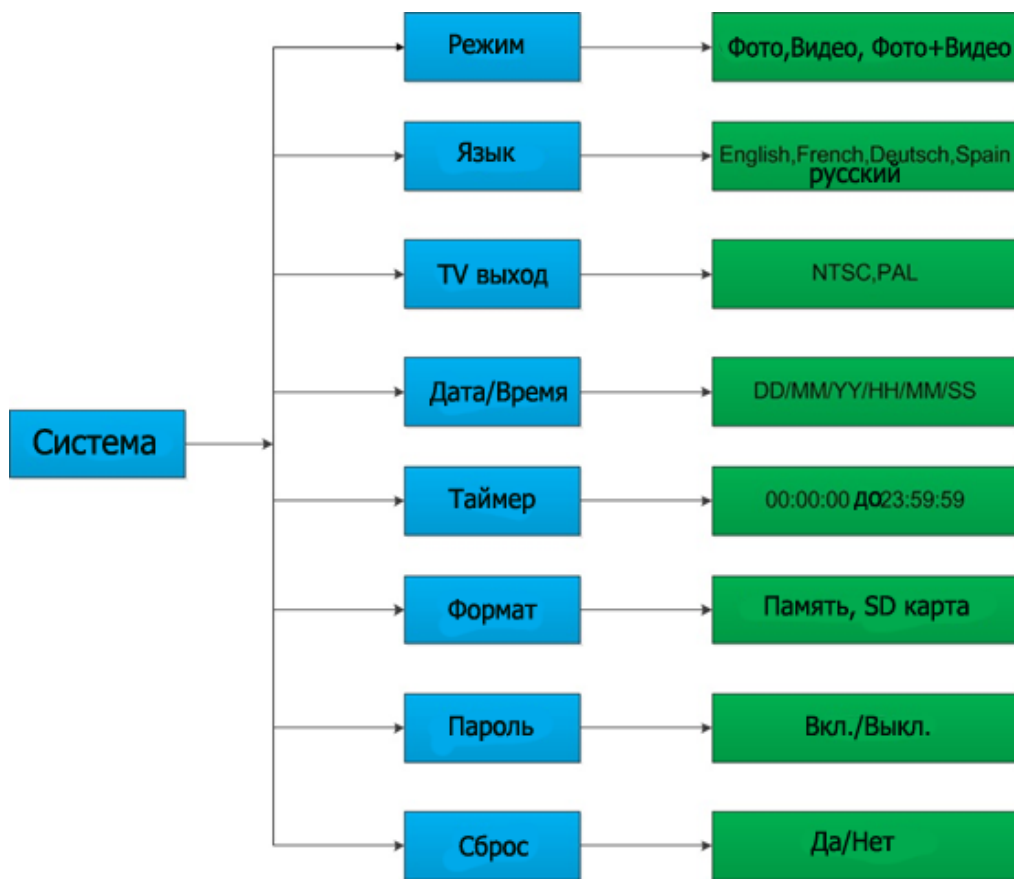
Система

Режим
Фото,Видео, Фото+Видео

Язык
English,French,Deutsch,Spain русский

TV выход
NTSC,PAL

Дата/Время
DD/MM/YY/HH/MM/SS

Таймер
00:00:00 до 23:59:59

Формат
Память, SD карта

Пароль
Вкл./Выкл.

Сброс
Да/Нет